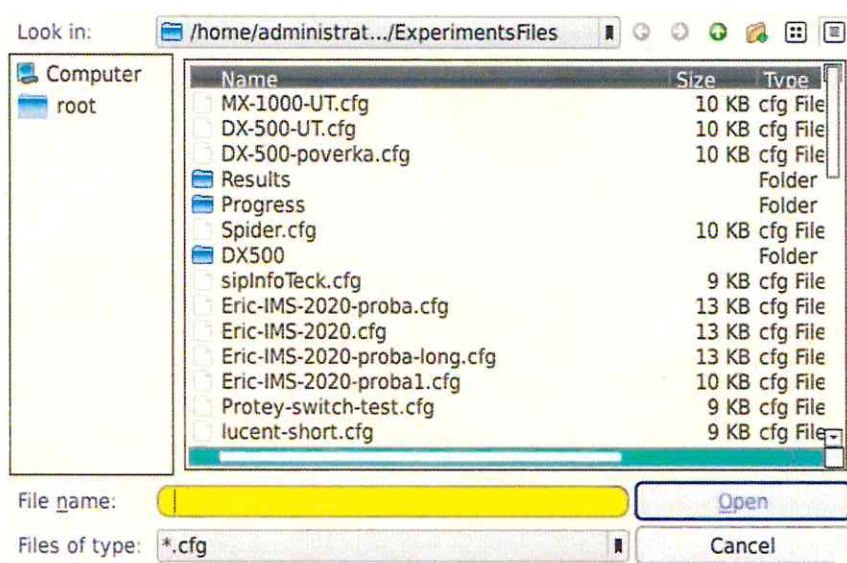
Look in: /home/administrat.../ExperimentsFiles

Computer
root

| Name | Size | Type |
|---|---|---|
| MX-1000-UT.cfg | 10 KB | cfg File |
| DX-500-UT.cfg | 10 KB | cfg File |
| DX-500-poverka.cfg | 10 KB | cfg File |
| Results | | Folder |
| Progress | | Folder |
| Spider.cfg | 10 KB | cfg File |
| DX500 | | Folder |
| sipInfoTeck.cfg | 9 KB | cfg File |
| Eric-IMS-2020-proba.cfg | 13 KB | cfg File |
| Eric-IMS-2020.cfg | 13 KB | cfg File |
| Eric-IMS-2020-proba-long.cfg | 13 KB | cfg File |
| Eric-IMS-2020-proba1.cfg | 10 KB | cfg File |
| Protey-switch-test.cfg | 9 KB | cfg File |
| lucent-short.cfg | 9 KB | cfg File |

File name:
Open
Files of type: *.cfg
Cancel